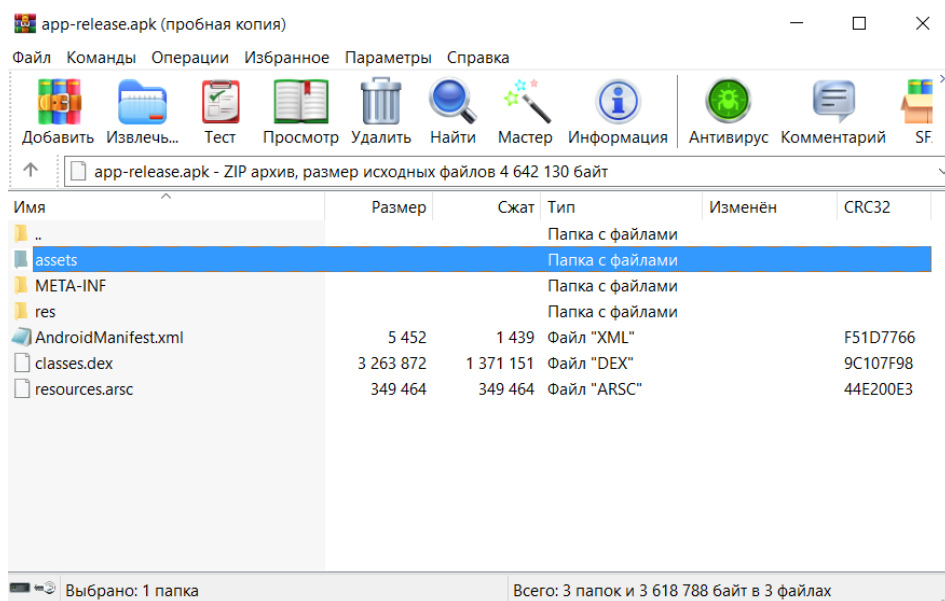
app-release.apk (пробная копия)

Файл Команды Операции Избранное Параметры Справка

Добавить Извлечь... Тест Просмотр Удалить Найти Мастер Информация Антивирус Комментарий SF

app-release.apk - ZIP архив, размер исходных файлов 4 642 130 байт

| Имя | Размер | Сжат | Тип | Изменён | CRC32 |
|---|---|---|---|---|---|
| .. | | | Папка с файлами | | |
| assets | | | Папка с файлами | | |
| META-INF | | | Папка с файлами | | |
| res | | | Папка с файлами | | |
| AndroidManifest.xml | 5 452 | 1 439 | Файл "XML" | | F51D7766 |
| classes.dex | 3 263 872 | 1 371 151 | Файл "DEX" | | 9C107F98 |
| resources.arsc | 349 464 | 349 464 | Файл "ARSC" | | 44E200E3 |

Выбрано: 1 папка

Всего: 3 папок и 3 618 788 байт в 3 файлах